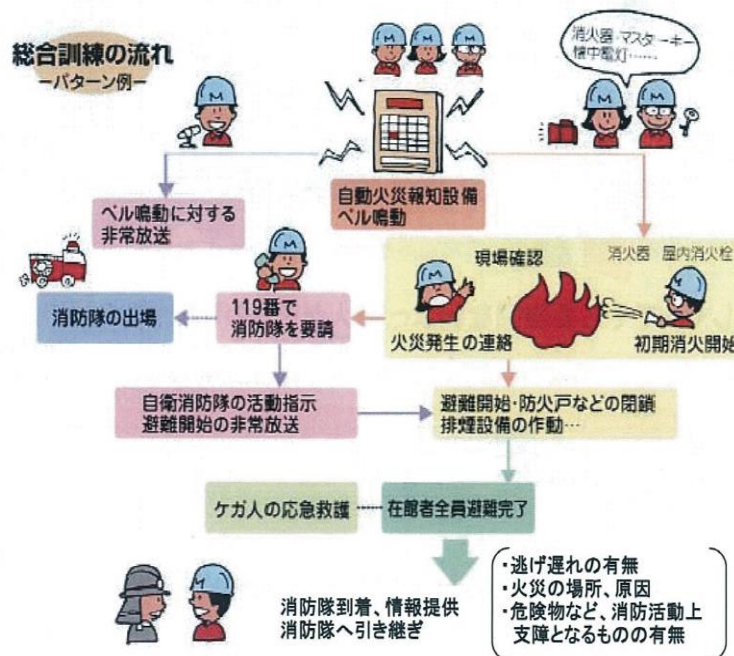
総合訓練の流れ
ーパターン例ー

消火器・マスターキー
懐中電灯……

自動火災報知設備
ベル鳴動

ベル鳴動に対する
非常放送

現場確認

消火器 屋内消火栓

消防隊の出場

119番で
消防隊を要請

火災発生の連絡

初期消火開始

自衛消防隊の活動指示
避難開始の非常放送

避難開始・防火戸などの閉鎖
排煙設備の作動…

ケガ人の応急救護

在館者全員避難完了

消防隊到着、情報提供
消防隊へ引き継ぎ

・逃げ遅れの有無
・火災の場所、原因
・危険物など、消防活動上
支障となるものの有無